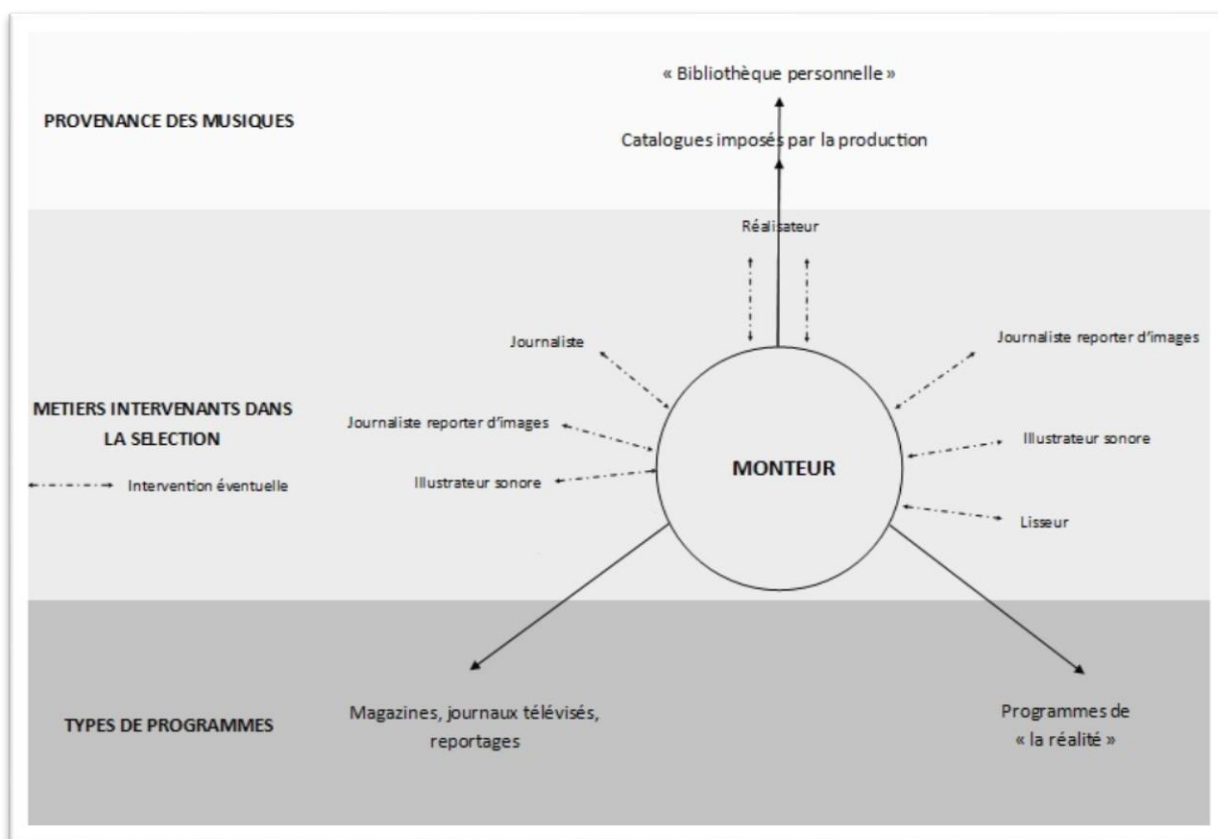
PROVENANCE DES MUSIQUES

« Bibliothèque personnelle »

Catalogues imposés par la production

Réalisateur

METIERS INTERVENANTS DANS LA SELECTION

Intervention éventuelle

Journaliste

Journaliste reporter d'images

Illustrateur sonore

MONTEUR

Journaliste reporter d'images

Illustrateur sonore

Lisseur

TYPES DE PROGRAMMES

Magazines, journaux télévisés, reportages

Programmes de « la réalité »